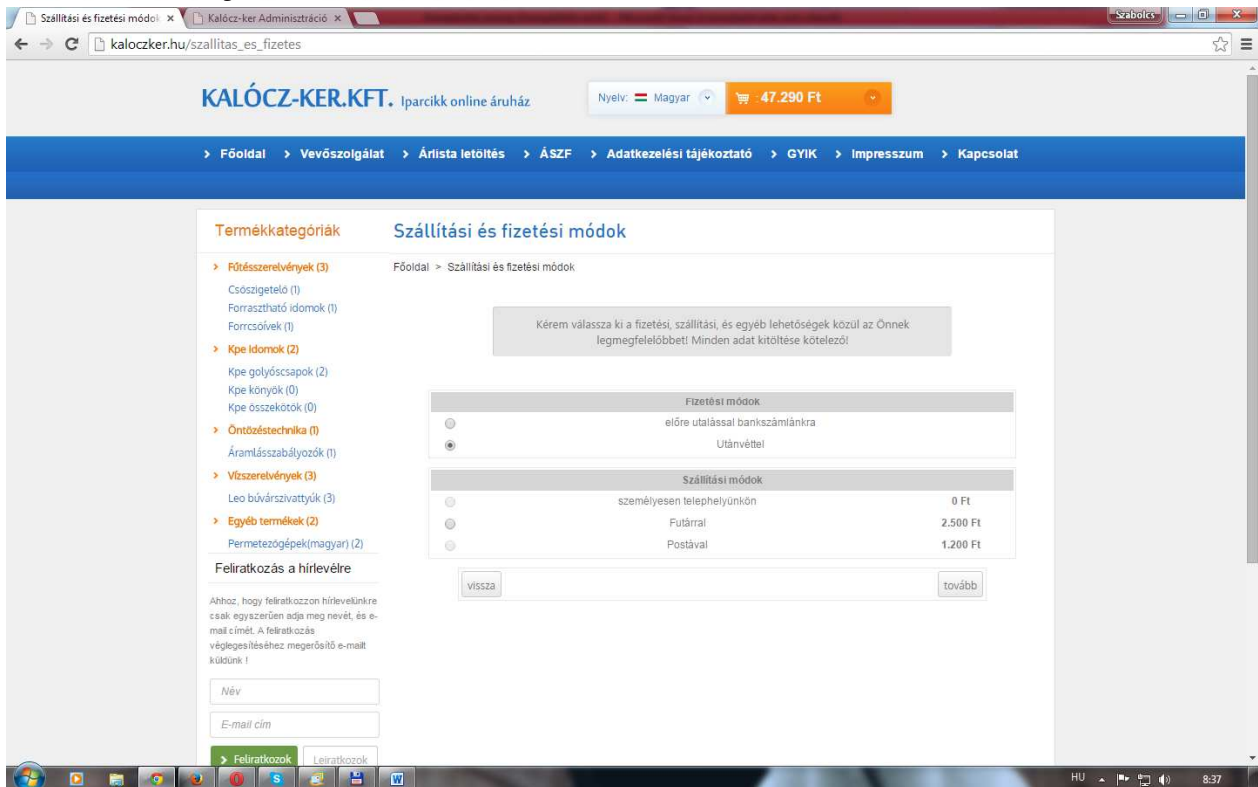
Szállítási és fizetési módok ×   Kalócz-ker Adminisztráció ×

Szabolcs

kaloczker.hu/szallitas_es_fizetes

KALÓCZ-KER.KFT. Iparcikk online áruház

Nyelv: Magyar

47.290 Ft

> Főoldal > Vevőszolgálat > Árlista letöltés > ÁSZF > Adatkezelési tájékoztató > GYIK > Impresszum > Kapcsolat

Termékkategóriák

> Fűtésszerelvények (3)
Csőszigetelő (1)
Forrasztható idomok (1)
Forrcsövek (1)
> Kpe Idomok (2)
Kpe golyóscsapok (2)
Kpe könyök (0)
Kpe összekötők (0)
> Öntözéstechnika (1)
Áramlásszabályozók (1)
> Vízszerelvények (3)
Leo búvárszivattyúk (3)
> Egyéb termékek (2)
Permetezőgépek(magyar) (2)

Feliratkozás a hírlevélre

Ahhoz, hogy feliratkozzon hírlevelünkre csak egyszerűen adja meg nevét, és e-mail címét. A feliratkozás véglegesítéséhez megerősítő e-mailt küldünk !

Név

E-mail cím

> Feliratkozok   Leiratkozok

Szállítási és fizetési módok

Főoldal > Szállítási és fizetési módok

Kérem válassza ki a fizetési, szállítási, és egyéb lehetőségek közül az Önnek legmegfelelőbbet! Minden adat kitöltése kötelező!

| Fizetési módok |
|---|
| előre utalással bankszámlánkra |
| Utánvéttel |

| Szállítási módok | |
|---|---|
| személyesen telephelyünkön | 0 Ft |
| Futárral | 2.500 Ft |
| Postával | 1.200 Ft |

vissza   tovább

HU 8:37